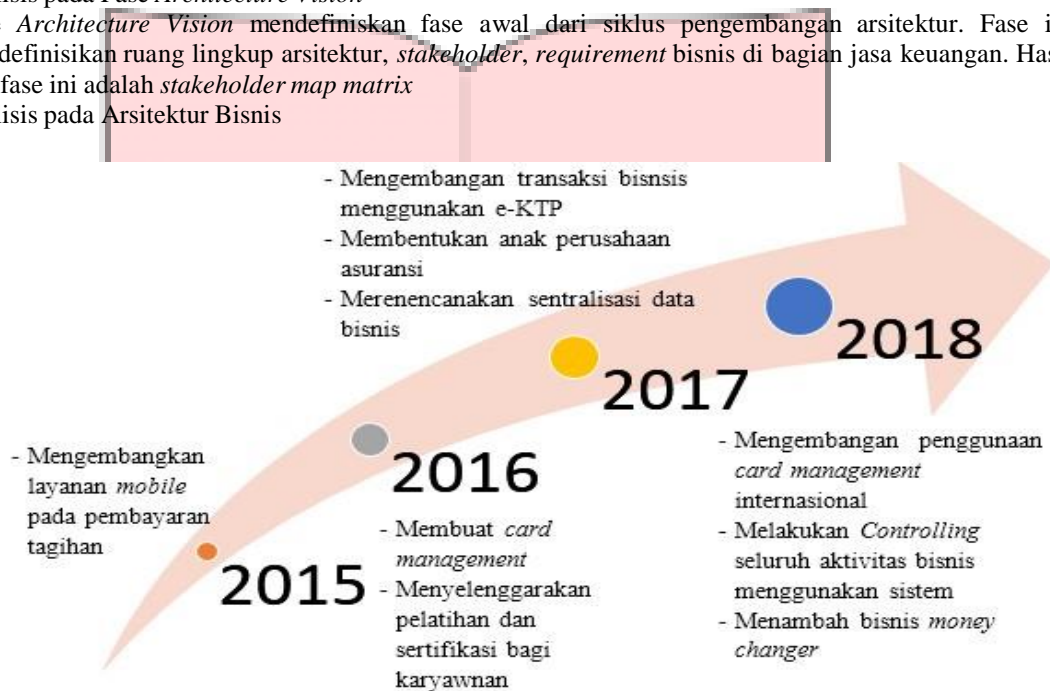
isis pada Fase Architecture Vision

Architecture Vision mendefiniskan fase awal dari siklus pengembangan arsitektur. Fase i definisikan ruang lingkup arsitektur, stakeholder, requirement bisnis di bagian jasa keuangan. Has fase ini adalah stakeholder map matrix

isis pada Arsitektur Bisnis

- Mengembangan transaksi bisnsis menggunakan e-KTP
- Membentukan anak perusahaan asuransi
- Merenencanakan sentralisasi data bisnis

2018

2017

- Mengembangkan layanan mobile pada pembayaran tagihan

2016

2015

- Membuat card management
- Menyelenggarakan pelatihan dan sertifikasi bagi karyawnan

- Mengembangan penggunaan card management internasional
- Melakukan Controlling seluruh aktivitas bisnis menggunakan sistem
- Menambah bisnis money changer